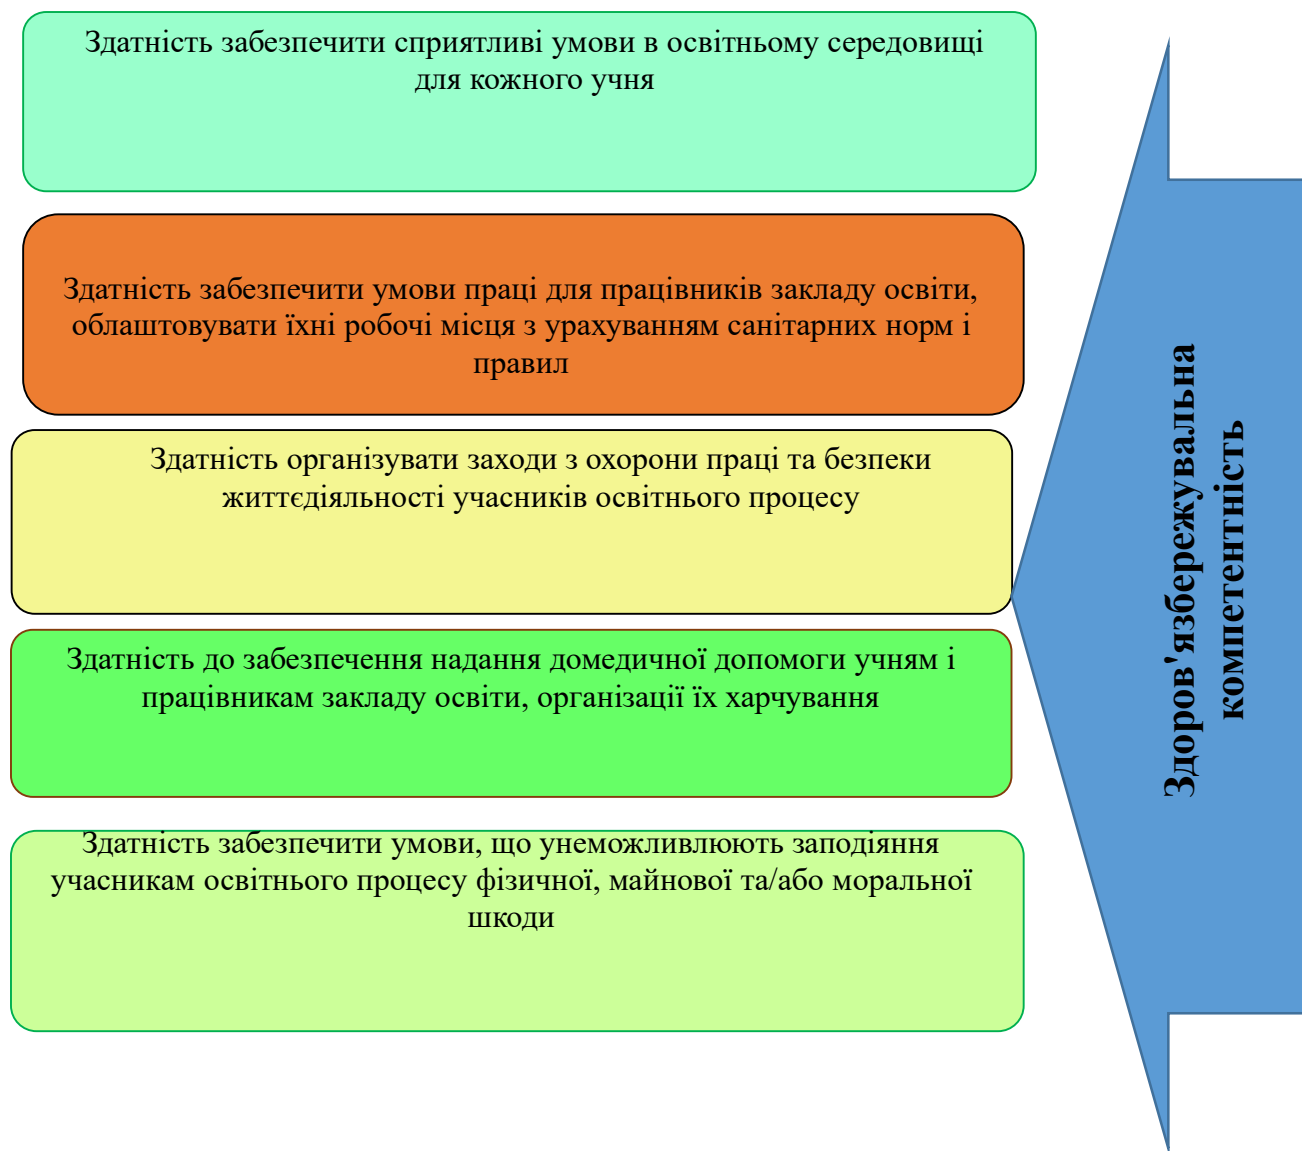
Здатність забезпечити сприятливі умови в освітньому середовищі для кожного учня

Здатність забезпечити умови праці для працівників закладу освіти, облаштовувати їхні робочі місця з урахуванням санітарних норм і правил

Здатність організувати заходи з охорони праці та безпеки життєдіяльності учасників освітнього процесу

Здатність до забезпечення надання домедичної допомоги учням і працівникам закладу освіти, організації їх харчування

Здатність забезпечити умови, що унеможливлюють заподіяння учасникам освітнього процесу фізичної, майнової та/або моральної шкоди

Здоров'язбережувальна компетентність